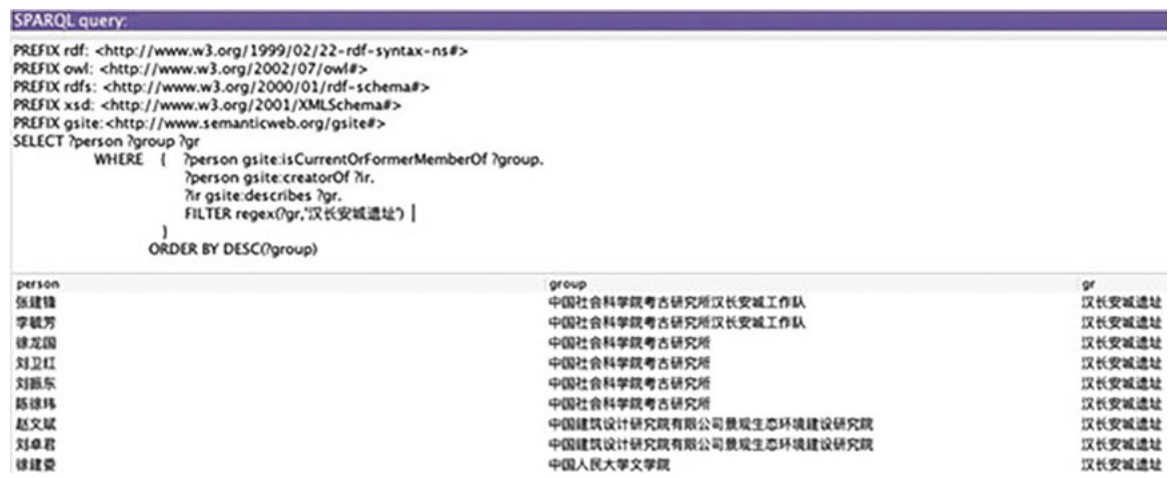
SPARQL query:

PREFIX rdf: <http://www.w3.org/1999/02/22-rdf-syntax-ns#>
PREFIX owl: <http://www.w3.org/2002/07/owl#>
PREFIX rdfs: <http://www.w3.org/2000/01/rdf-schema#>
PREFIX xsd: <http://www.w3.org/2001/XMLSchema#>
PREFIX gsite:<http://www.semanticweb.org/gsite#>
SELECT ?person ?group ?gr
WHERE { ?person gsite:isCurrentOrFormerMemberOf ?group.
?person gsite:creatorOf ?ir.
?ir gsite:describes ?gr.
FILTER regex(?gr,'汉长安城遗址')
}
ORDER BY DESC(?group)

| person | group | gr |
|---|---|---|
| 张建锋 | 中国社会科学院考古研究所汉长安城工作队 | 汉长安城遗址 |
| 李毓芳 | 中国社会科学院考古研究所汉长安城工作队 | 汉长安城遗址 |
| 徐龙国 | 中国社会科学院考古研究所 | 汉长安城遗址 |
| 刘卫红 | 中国社会科学院考古研究所 | 汉长安城遗址 |
| 刘振东 | 中国社会科学院考古研究所 | 汉长安城遗址 |
| 陈徐玮 | 中国社会科学院考古研究所 | 汉长安城遗址 |
| 赵文斌 | 中国建筑设计研究院有限公司景观生态环境建设研究院 | 汉长安城遗址 |
| 刘卓君 | 中国建筑设计研究院有限公司景观生态环境建设研究院 | 汉长安城遗址 |
| 徐建委 | 中国人民大学文学院 | 汉长安城遗址 |